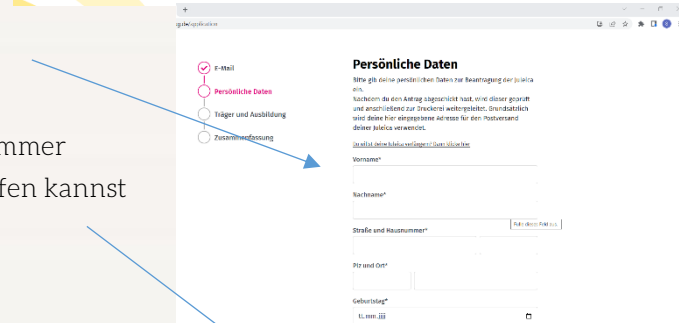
mmer
fen kannst

+
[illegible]/application

E-Mail
Persönliche Daten
Träger und Ausbildung
Zusammenfassung

Persönliche Daten

Bitte gib deine persönlichen Daten zur Beantragung der Juleica ein.
Nachdem du den Antrag abgeschickt hast, wird dieser geprüft und anschließend zur Druckerei weitergeleitet. Grundsätzlich wird deine hier eingegebene Adresse für den Postversand deiner Juleica verwendet.

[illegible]

Vorname*

Nachname*

Fülle dieses Feld aus.

Straße und Hausnummer*

Plz und Ort*

Geburtstag*
tt.mm.jjjj